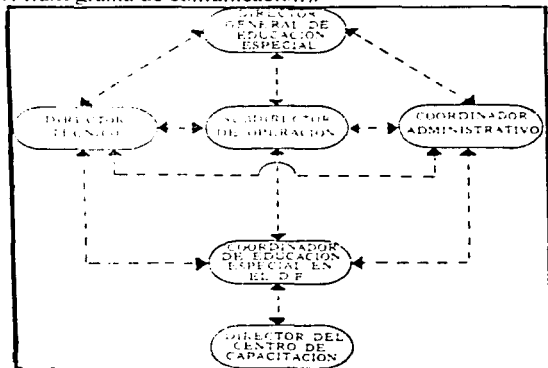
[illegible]rama de comunicación

DIRECTOR GENERAL DE EDUCACION ESPECIAL

DIRECTOR TECNICO

SUBDIRECTOR DE OPERACION

COORDINADOR ADMINISTRATIVO

COORDINADOR DE EDUCACION ESPECIAL EN EL D.F.

DIRECTOR DEL CENTRO DE CAPACITACION